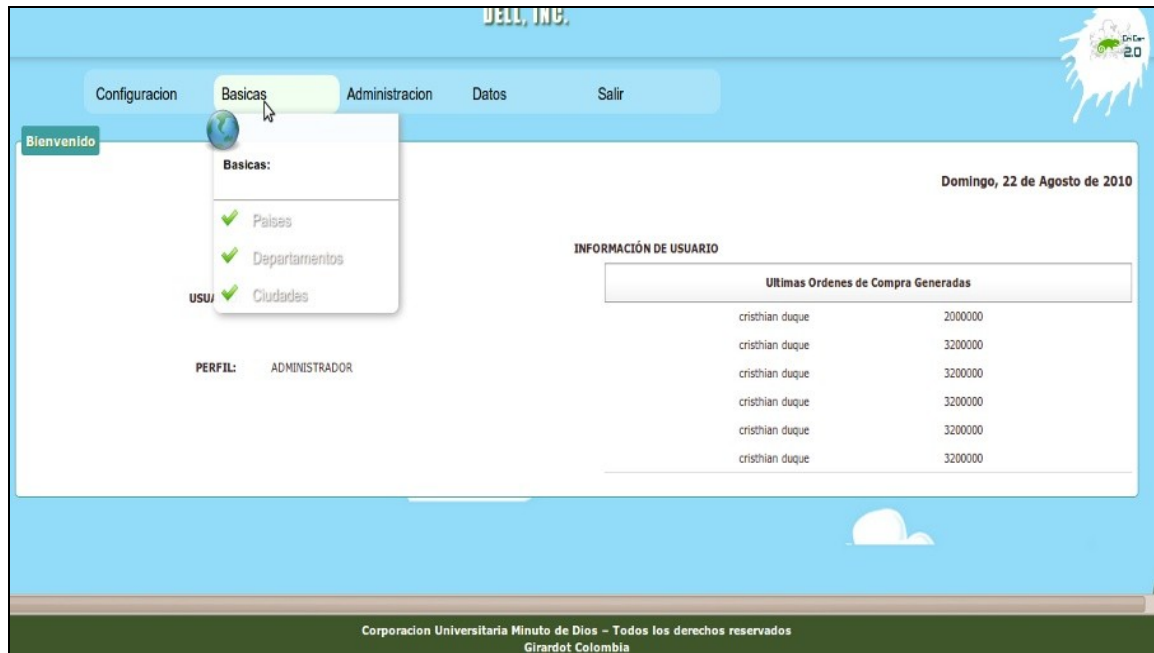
DELL, INC.

2.0

Configuracion Basicas Administracion Datos Salir

Bienvenido

Basicas:

Paises
Departamentos
Ciudades

Domingo, 22 de Agosto de 2010

INFORMACIÓN DE USUARIO

USU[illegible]

PERFIL: ADMINISTRADOR

| Ultimas Ordenes de Compra Generadas | |
|---|---|
| cristhian duque | 2000000 |
| cristhian duque | 3200000 |
| cristhian duque | 3200000 |
| cristhian duque | 3200000 |
| cristhian duque | 3200000 |
| cristhian duque | 3200000 |

Corporacion Universitaria Minuto de Dios - Todos los derechos reservados
Girardot Colombia